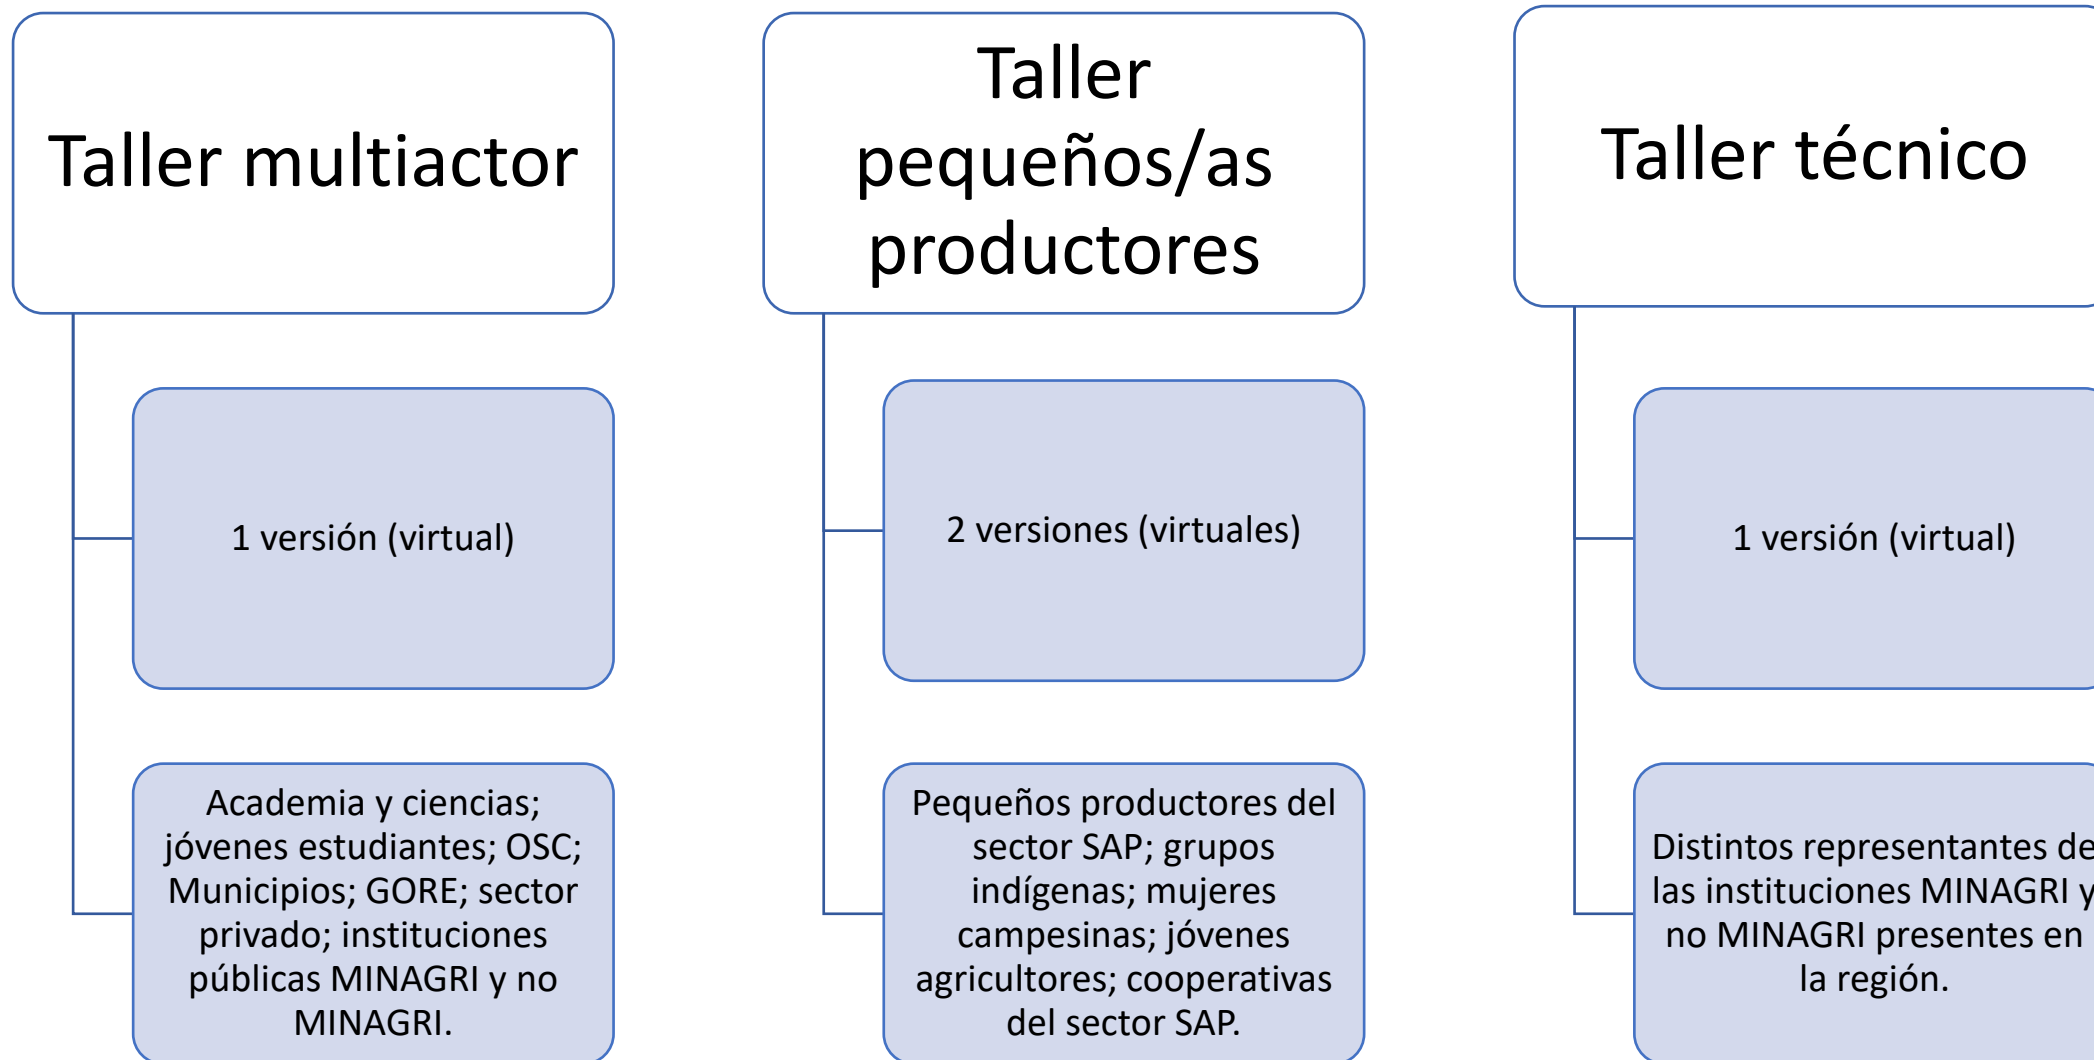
Taller multiactor

1 versión (virtual)

Academia y ciencias; jóvenes estudiantes; OSC; Municipios; GORE; sector privado; instituciones públicas MINAGRI y no MINAGRI.

Taller pequeños/as productores

2 versiones (virtuales)

Pequeños productores del sector SAP; grupos indígenas; mujeres campesinas; jóvenes agricultores; cooperativas del sector SAP.

Taller técnico

1 versión (virtual)

Distintos representantes de las instituciones MINAGRI y no MINAGRI presentes en la región.